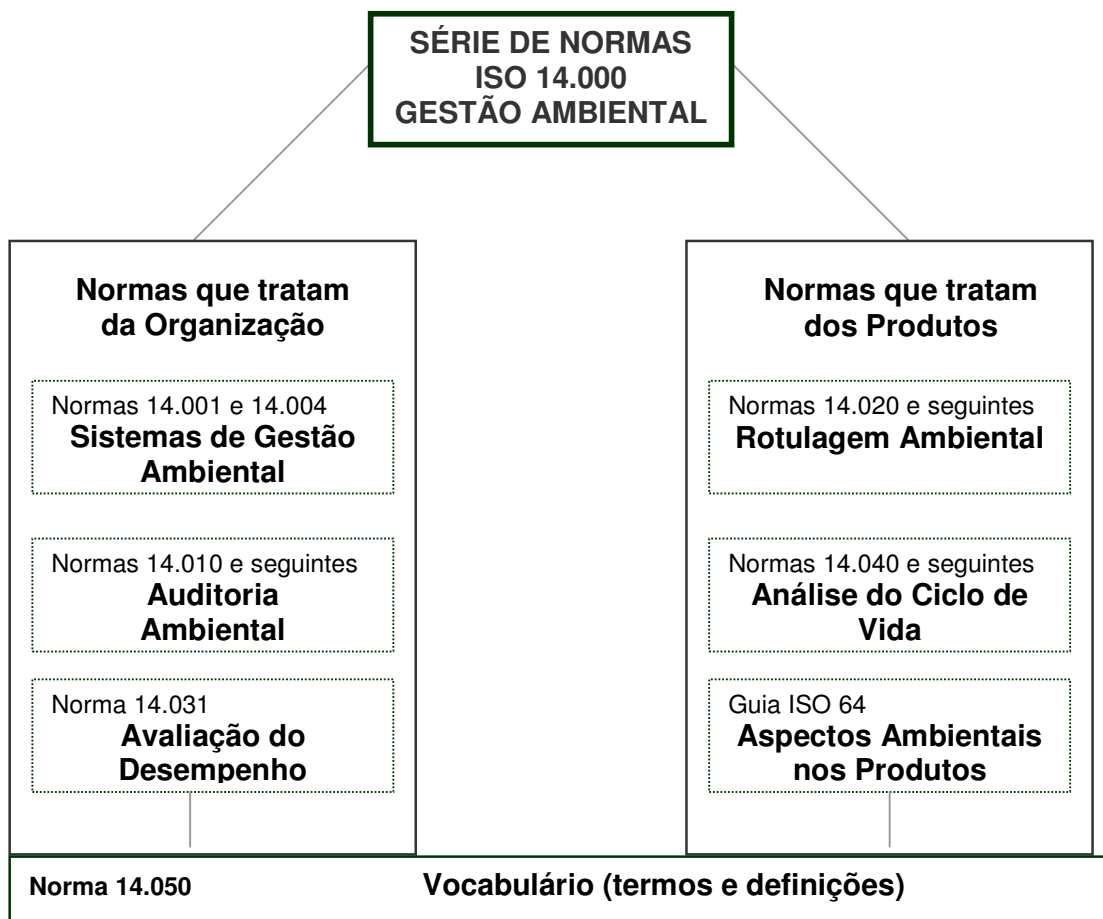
SÉRIE DE NORMAS
ISO 14.000
GESTÃO AMBIENTAL

Normas que tratam da Organização

Normas 14.001 e 14.004
Sistemas de Gestão Ambiental

Normas 14.010 e seguintes
Auditoria Ambiental

Norma 14.031
Avaliação do Desempenho

Normas que tratam dos Produtos

Normas 14.020 e seguintes
Rotulagem Ambiental

Normas 14.040 e seguintes
Análise do Ciclo de Vida

Guia ISO 64
Aspectos Ambientais nos Produtos

Norma 14.050 Vocabulário (termos e definições)